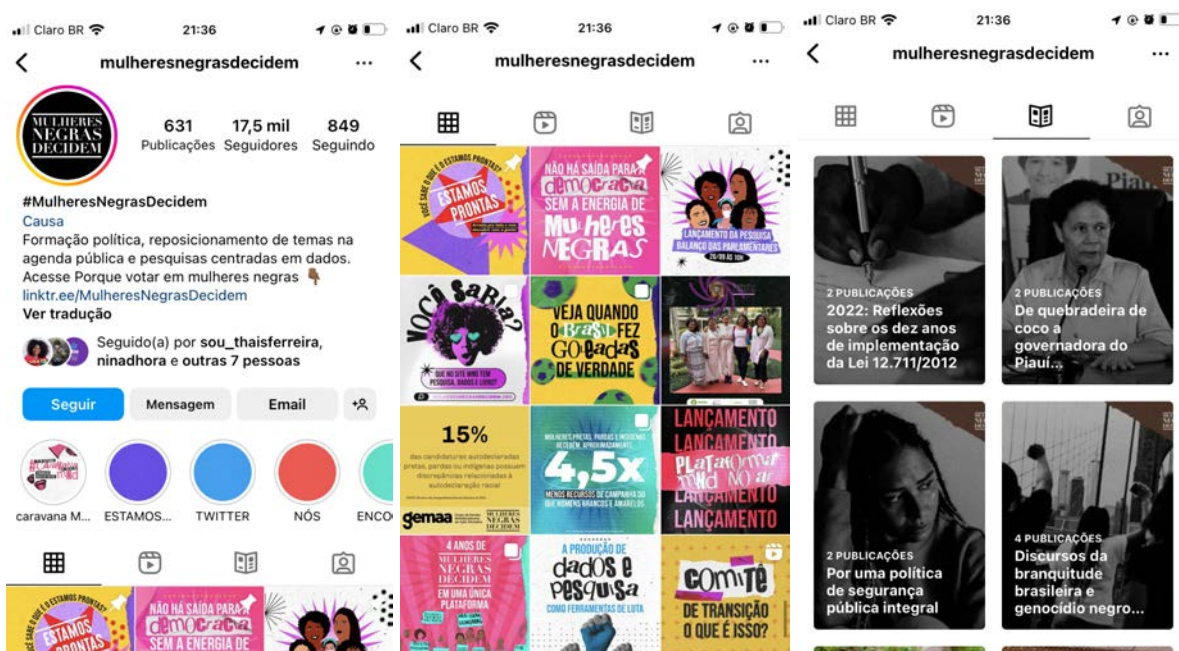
Claro BR 21:36

mulheresnegrasdecidem ...

MULHERES NEGRAS DECIDEM

631 Publicações 17,5 mil Seguidores 849 Seguindo

#MulheresNegrasDecidem
Causa
Formação política, reposicionamento de temas na agenda pública e pesquisas centradas em dados. Acesse Porque votar em mulheres negras 👇🏾
linktr.ee/MulheresNegrasDecidem
Ver tradução

Seguido(a) por sou_thaisferreira, ninadhora e outras 7 pessoas

Seguir Mensagem Email

caravana M... ESTAMOS... TWITTER NÓS ENCO

VOCÊ SABE O QUE É ESTAMOS PRONTAS? ESTAMOS PRONTAS
NÃO HÁ SAÍDA PARA A democracia SEM A ENERGIA DE

Claro BR 21:36

mulheresnegrasdecidem ...

VOCÊ SABE O QUE É ESTAMOS PRONTAS? ESTAMOS PRONTAS

NÃO HÁ SAÍDA PARA A democracia SEM A ENERGIA DE Mulheres NEGRAS

LANÇAMENTO DA PESQUISA BALANÇO DAS PARLAMENTARES 26/09 ÀS 10H

VOCÊ SABIA? QUE NO SITE MND TEM PESQUISA, DADOS E LIVRO?

VEJA QUANDO O BRASIL FEZ GOLEADAS DE VERDADE

15% das candidaturas autodeclaradas pretas, pardas ou indígenas possuem discrepâncias relacionadas à autodeclaração racial

gemaa MULHERES NEGRAS DECIDEM

MULHERES PRETAS, PARDAS E INDÍGENAS RECEBEM, APROXIMADAMENTE 4,5x MENOS RECURSOS DE CAMPANHA DO QUE HOMENS BRANCOS E AMARELOS

LANÇAMENTO LANÇAMENTO PLATAFORMA MND NO AR LANÇAMENTO LANÇAMENTO

4 ANOS DE MULHERES NEGRAS DECIDEM EM UMA ÚNICA PLATAFORMA

A PRODUÇÃO DE dados e pesquisa COMO FERRAMENTAS DE LUTA

COMITÊ DE TRANSIÇÃO O QUE É ISSO?

Claro BR 21:36

mulheresnegrasdecidem ...

2 PUBLICAÇÕES
2022: Reflexões sobre os dez anos de implementação da Lei 12.711/2012

2 PUBLICAÇÕES
De quebradeira de coco a governadora do Piauí...

2 PUBLICAÇÕES
Por uma política de segurança pública integral

4 PUBLICAÇÕES
Discursos da branquitude brasileira e genocídio negro...